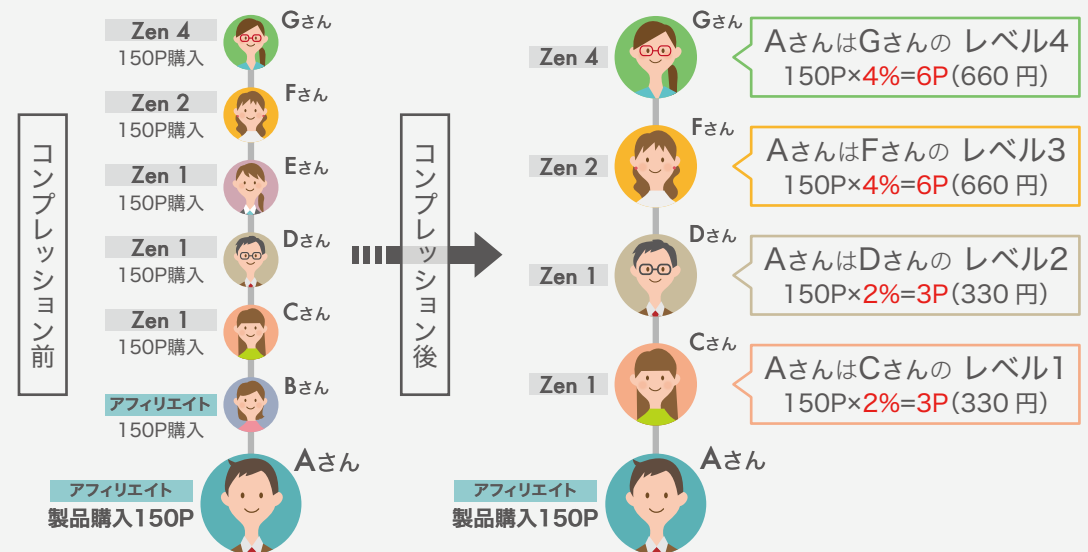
コンプレッション前

Zen 4
150P購入
Gさん

Zen 2
150P購入
Fさん

Zen 1
150P購入
Eさん

Zen 1
150P購入
Dさん

Zen 1
150P購入
Cさん

アフィリエイト
150P購入
Bさん

アフィリエイト
製品購入150P
Aさん

コンプレッション後

Zen 4
Gさん
AさんはGさんの レベル4
150P×4%=6P(660 円)

Zen 2
Fさん
AさんはFさんの レベル3
150P×4%=6P(660 円)

Zen 1
Dさん
AさんはDさんの レベル2
150P×2%=3P(330 円)

Zen 1
Cさん
AさんはCさんの レベル1
150P×2%=3P(330 円)

アフィリエイト
製品購入150P
Aさん